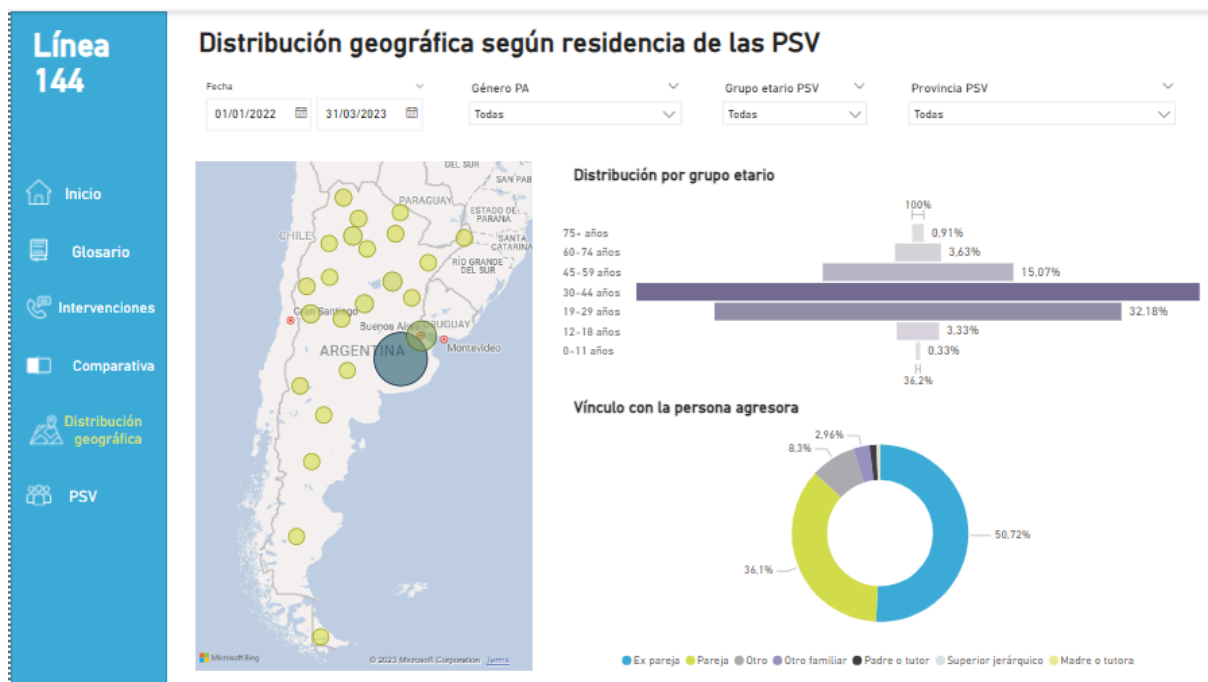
Línea 144

Inicio

Glosario

Intervenciones

Comparativa

Distribución geográfica

PSV

Distribución geográfica según residencia de las PSV

Fecha
01/01/2022
31/03/2023

Género PA
Todas

Grupo etario PSV
Todas

Provincia PSV
Todas

DEL SUR
PARAGUAY
ESTADO DE PARANÁ
CHILE
SANTA CATARINA
RÍO GRANDE DO SUL
Gran Santiago
Buenos Aires
URUGUAY
ARGENTINA
Montevideo
Microsoft Bing
© 2023 Microsoft Corporation Terms

Distribución por grupo etario

| | |
|---|---|
| 75+ años | 0,91% |
| 60-74 años | 3,63% |
| 45-59 años | 15,07% |
| 30-44 años | |
| 19-29 años | 32,18% |
| 12-18 años | 3,33% |
| 0-11 años | 0,33% |

100%
36,2%

Vínculo con la persona agresora

2,96%
8,3%
50,72%
36,1%

Ex pareja
Pareja
Otro
Otro familiar
Padre o tutor
Superior jerárquico
Madre o tutora